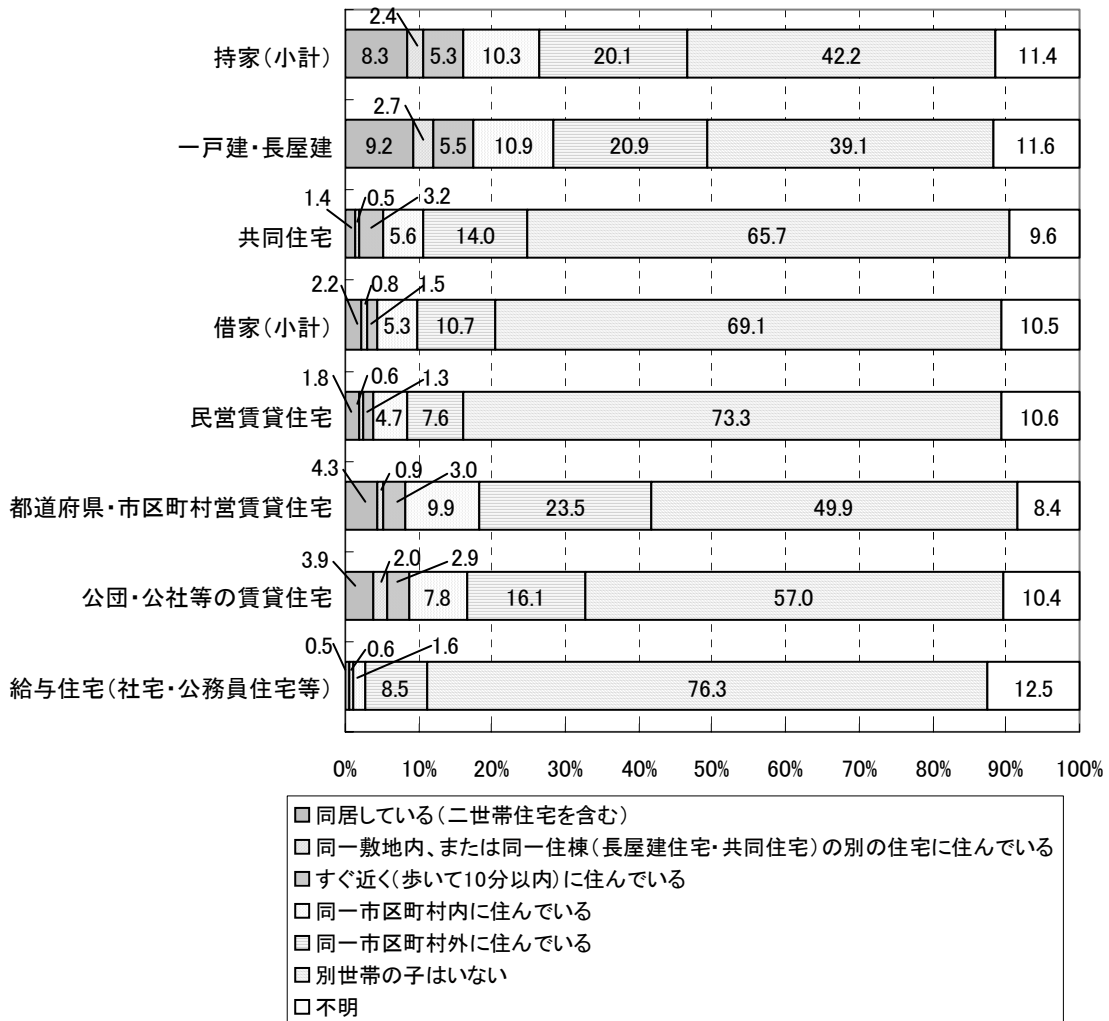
持家(小計) 8.3 2.4 5.3 10.3 20.1 42.2 11.4

一戸建・長屋建 9.2 2.7 5.5 10.9 20.9 39.1 11.6

共同住宅 1.4 0.5 3.2 5.6 14.0 65.7 9.6

借家(小計) 2.2 0.8 1.5 5.3 10.7 69.1 10.5

民営賃貸住宅 1.8 0.6 1.3 4.7 7.6 73.3 10.6

都道府県・市区町村営賃貸住宅 4.3 0.9 3.0 9.9 23.5 49.9 8.4

公団・公社等の賃貸住宅 3.9 2.0 2.9 7.8 16.1 57.0 10.4

給与住宅(社宅・公務員住宅等) 0.5 0.6 1.6 8.5 76.3 12.5

0% 10% 20% 30% 40% 50% 60% 70% 80% 90% 100%

同居している(二世帯住宅を含む)
同一敷地内、または同一住棟(長屋建住宅・共同住宅)の別の住宅に住んでいる
すぐ近く(歩いて10分以内)に住んでいる
同一市区町村内に住んでいる
同一市区町村外に住んでいる
別世帯の子はいない
不明